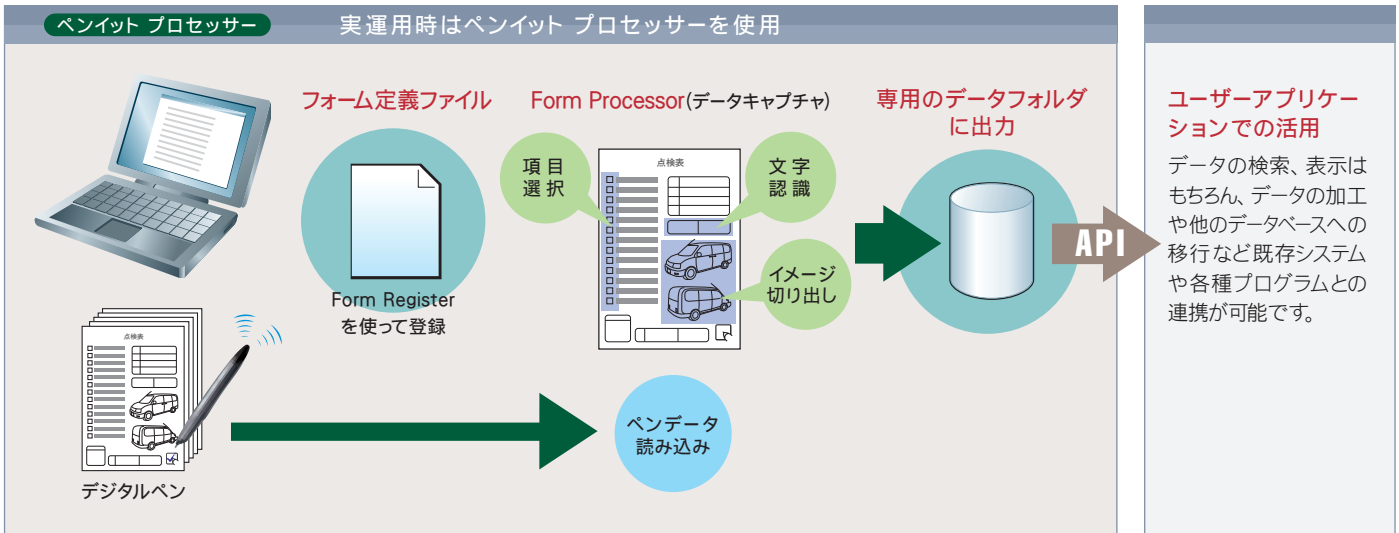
ペンイット プロセッサー

実運用時はペンイット プロセッサーを使用

フォーム定義ファイル

Form Register を使って登録

Form Processor(データキャプチャ)

点検表

項目選択

文字認識

イメージ切り出し

専用のデータフォルダに出力

API

ユーザーアプリケーションでの活用

データの検索、表示はもちろん、データの加工や他のデータベースへの移行など既存システムや各種プログラムとの連携が可能です。

点検表

デジタルペン

ペンデータ読み込み